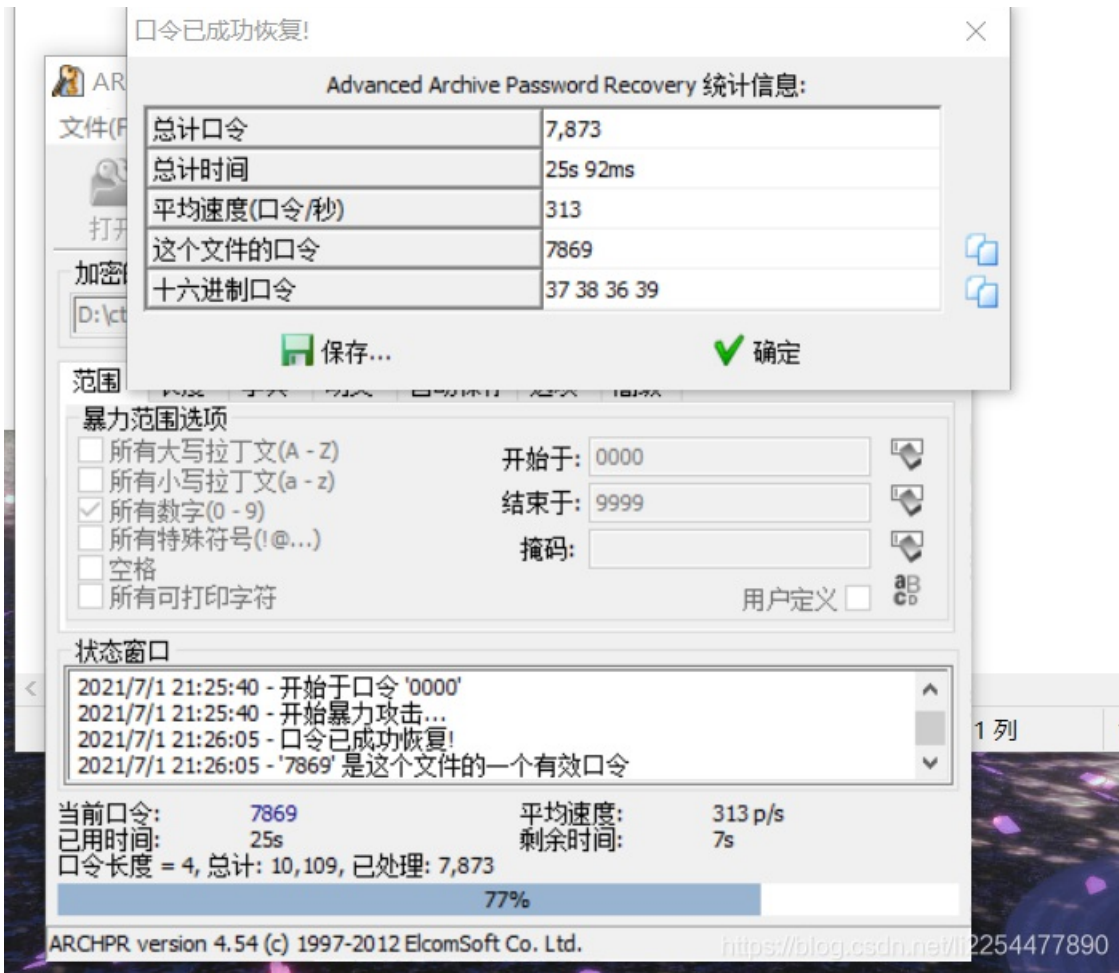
口令已成功恢复!

Advanced Archive Password Recovery 统计信息:

| 总计口令 | 7,873 |
|---|---|
| 总计时间 | 25s 92ms |
| 平均速度(口令/秒) | 313 |
| 这个文件的口令 | 7869 |
| 十六进制口令 | 37 38 36 39 |

保存...
确定

AR
文件(F
打开
加密
D:\ct
范围 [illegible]

暴力范围选项
所有大写拉丁文(A - Z)
所有小写拉丁文(a - z)
所有数字(0 - 9)
所有特殊符号(!@...)
空格
所有可打印字符
开始于: 0000
结束于: 9999
掩码:
用户定义

状态窗口
2021/7/1 21:25:40 - 开始于口令 '0000'
2021/7/1 21:25:40 - 开始暴力攻击...
2021/7/1 21:26:05 - 口令已成功恢复!
2021/7/1 21:26:05 - '7869' 是这个文件的一个有效口令

当前口令: 7869
已用时间: 25s
平均速度: 313 p/s
剩余时间: 7s
口令长度 = 4, 总计: 10,109, 已处理: 7,873
77%

1 列

ARCHPR version 4.54 (c) 1997-2012 ElcomSoft Co. Ltd.
https://blog.csdn.net/li2254477890